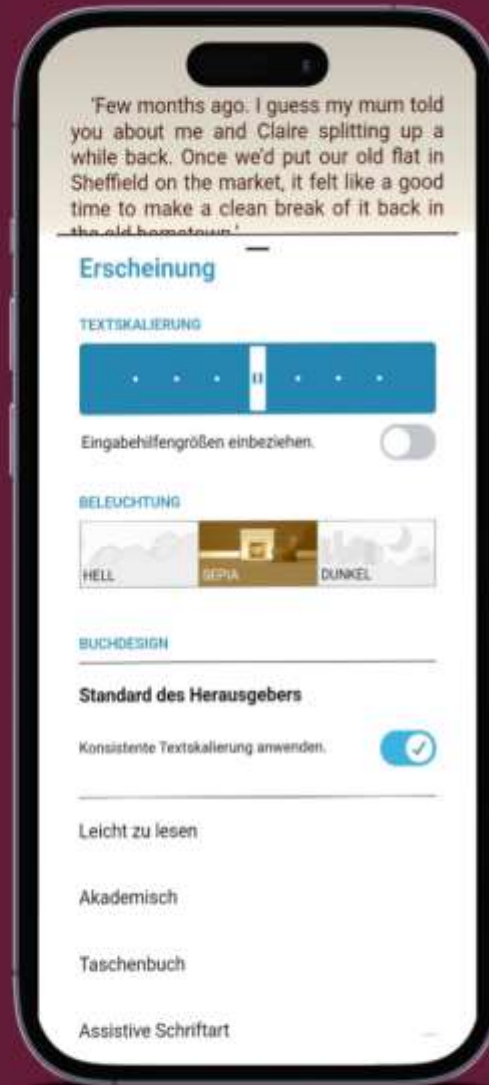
'Few months ago. I guess my mum told you about me and Claire splitting up a while back. Once we'd put our old flat in Sheffield on the market, it felt like a good time to make a clean break of it back in the old hometown.'

Erscheinung

TEXTSKALIERUNG

Eingabehilfengrößen einbeziehen.

BELEUCHTUNG

HELL SEPIA DUNKEL

BUCHDESIGN

Standard des Herausgebers

Konsistente Textskalierung anwenden.

Leicht zu lesen

Akademisch

Taschenbuch

Assistive Schriftart